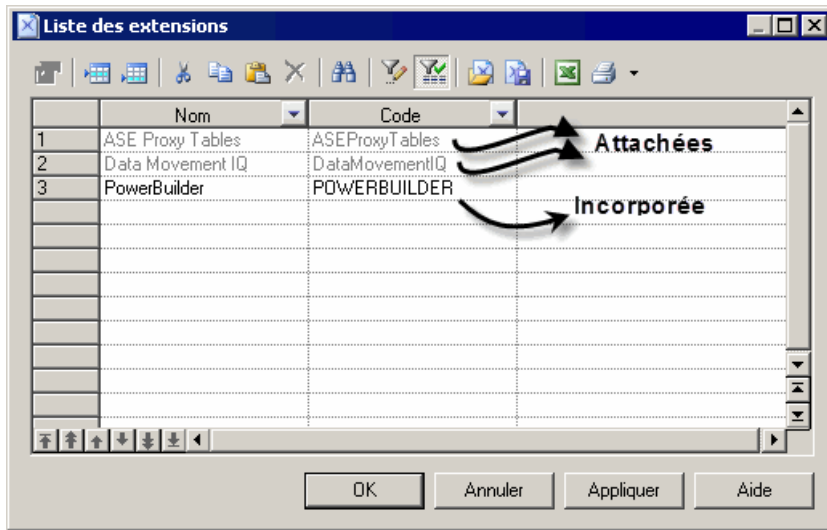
Liste des extensions

| | Nom | Code |
|---|---|---|
| 1 | ASE Proxy Tables | ASEProxyTables |
| 2 | Data Movement IQ | DataMovementIQ |
| 3 | PowerBuilder | POWERBUILDER |

Attachées

Incorporée

OK Annuler Appliquer Aide